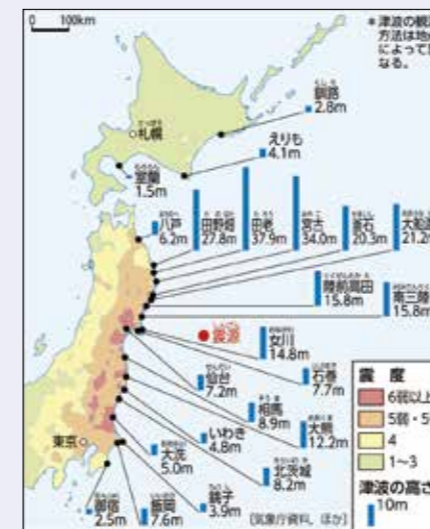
0 100km

＊津波の観 方法は地 によって なる。

釧路 2.8m

札幌

えりも 4.1m

室蘭 1.5m

八戸 6.2m

田野畑 27.8m

田老 37.9m

宮古 34.0m

釜石 20.3m

大船渡 21.2m

陸前高田 15.8m

南三陸 15.8m

震源

女川 14.8m

石巻 7.7m

仙台 7.2m

相馬 8.9m

いわき 4.8m

大熊 12.2m

北茨城 8.2m

東京

大洗 5.0m

銚子 3.9m

館山 2.5m

旭岡 7.6m

〔気象庁資料, ほか〕

震度

6弱以上

5弱・5

4

1〜3

津波の高さ

10m